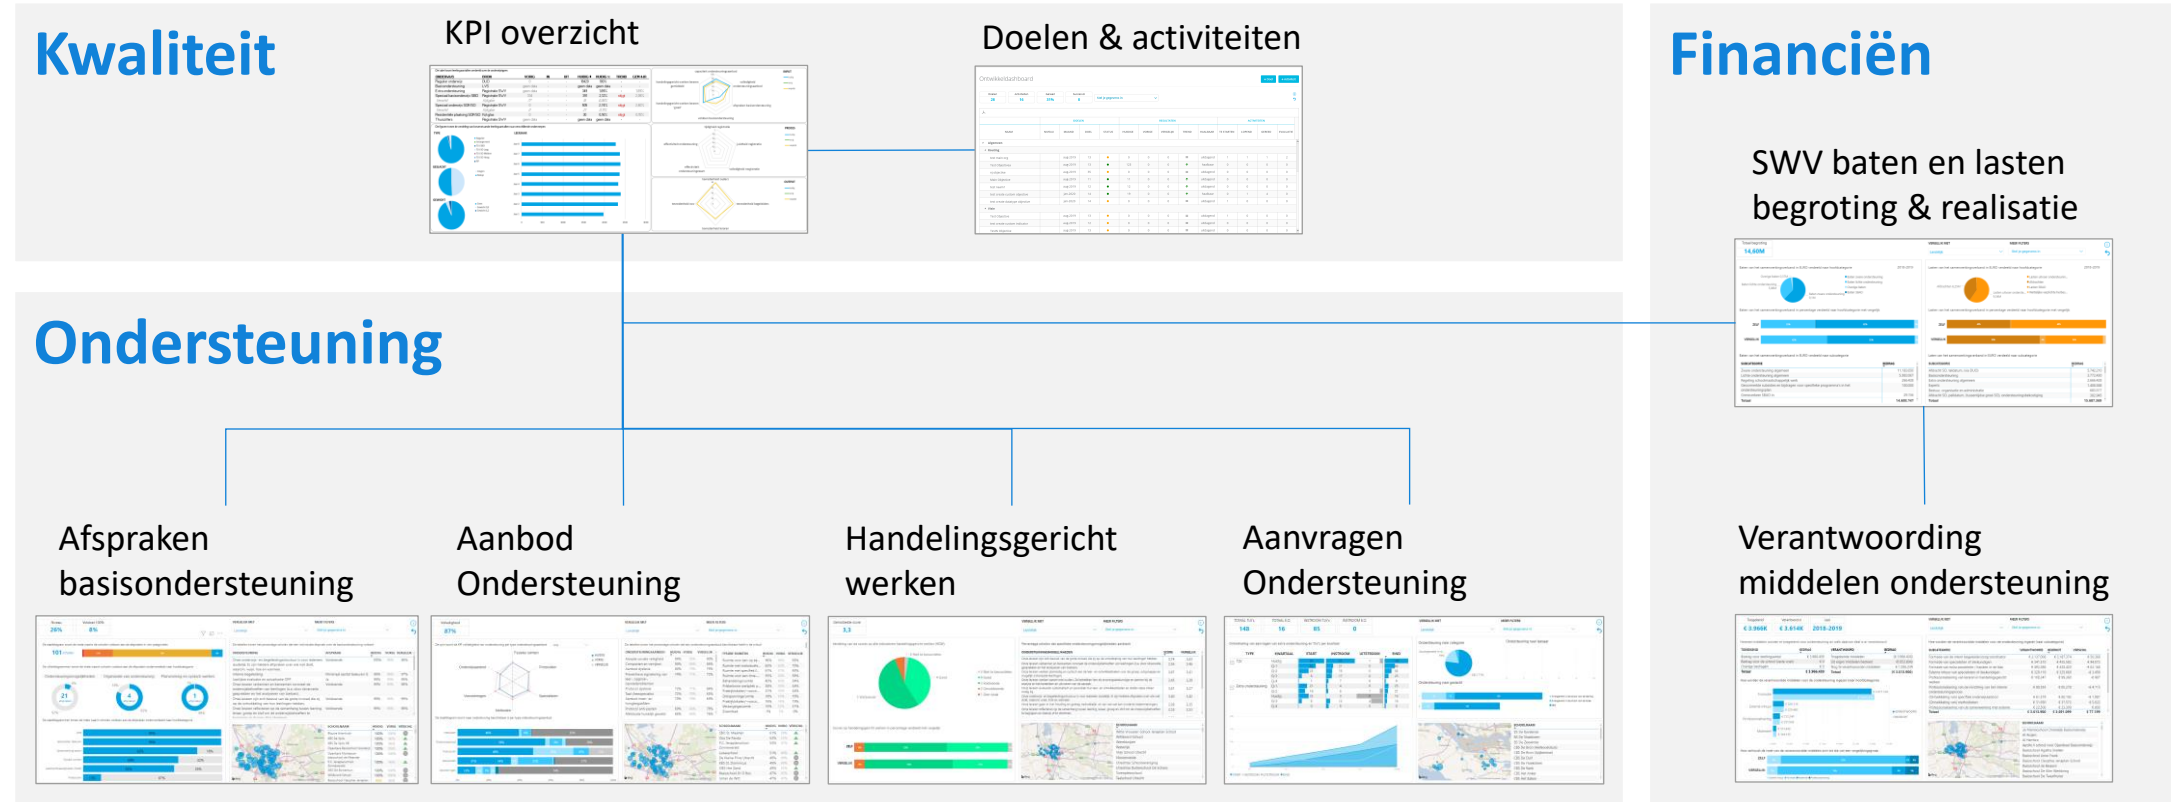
Kwaliteit

KPI overzicht

Doelen & activiteiten

Financiën

SWV baten en lasten begroting & realisatie

Ondersteuning

Afspraken basisondersteuning

Aanbod Ondersteuning

Handelingsgericht werken

Aanvragen Ondersteuning

Verantwoording middelen ondersteuning